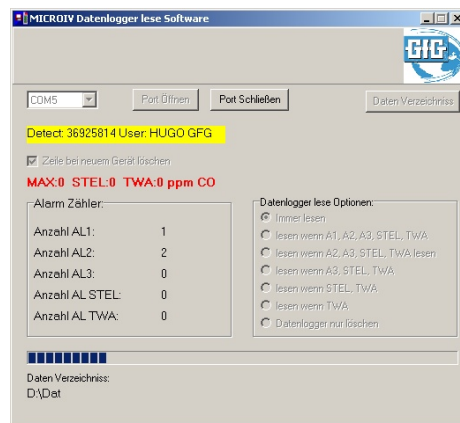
MICROIV Datenlogger lese Software

GfG

COM5

Port Öffnen

Port Schließen

Daten Verzeichniss

Detect: 36925814 User: HUGO GFG

Zeile bei neuem Gerät löschen

MAX:0 STEL:0 TWA:0 ppm CO

Alarm Zähler:

| | |
|---|---|
| Anzahl AL1: | 1 |
| Anzahl AL2: | 2 |
| Anzahl AL3: | 0 |
| Anzahl AL STEL: | 0 |
| Anzahl AL TWA: | 0 |

Datenlogger lese Optionen:

Immer lesen

lesen wenn A1, A2, A3, STEL, TWA

lesen wenn A2, A3, STEL, TWA lesen

lesen wenn A3, STEL, TWA

lesen wenn STEL, TWA

lesen wenn TWA

Datenlogger nur löschen

Daten Verzeichniss:
D:\Dat